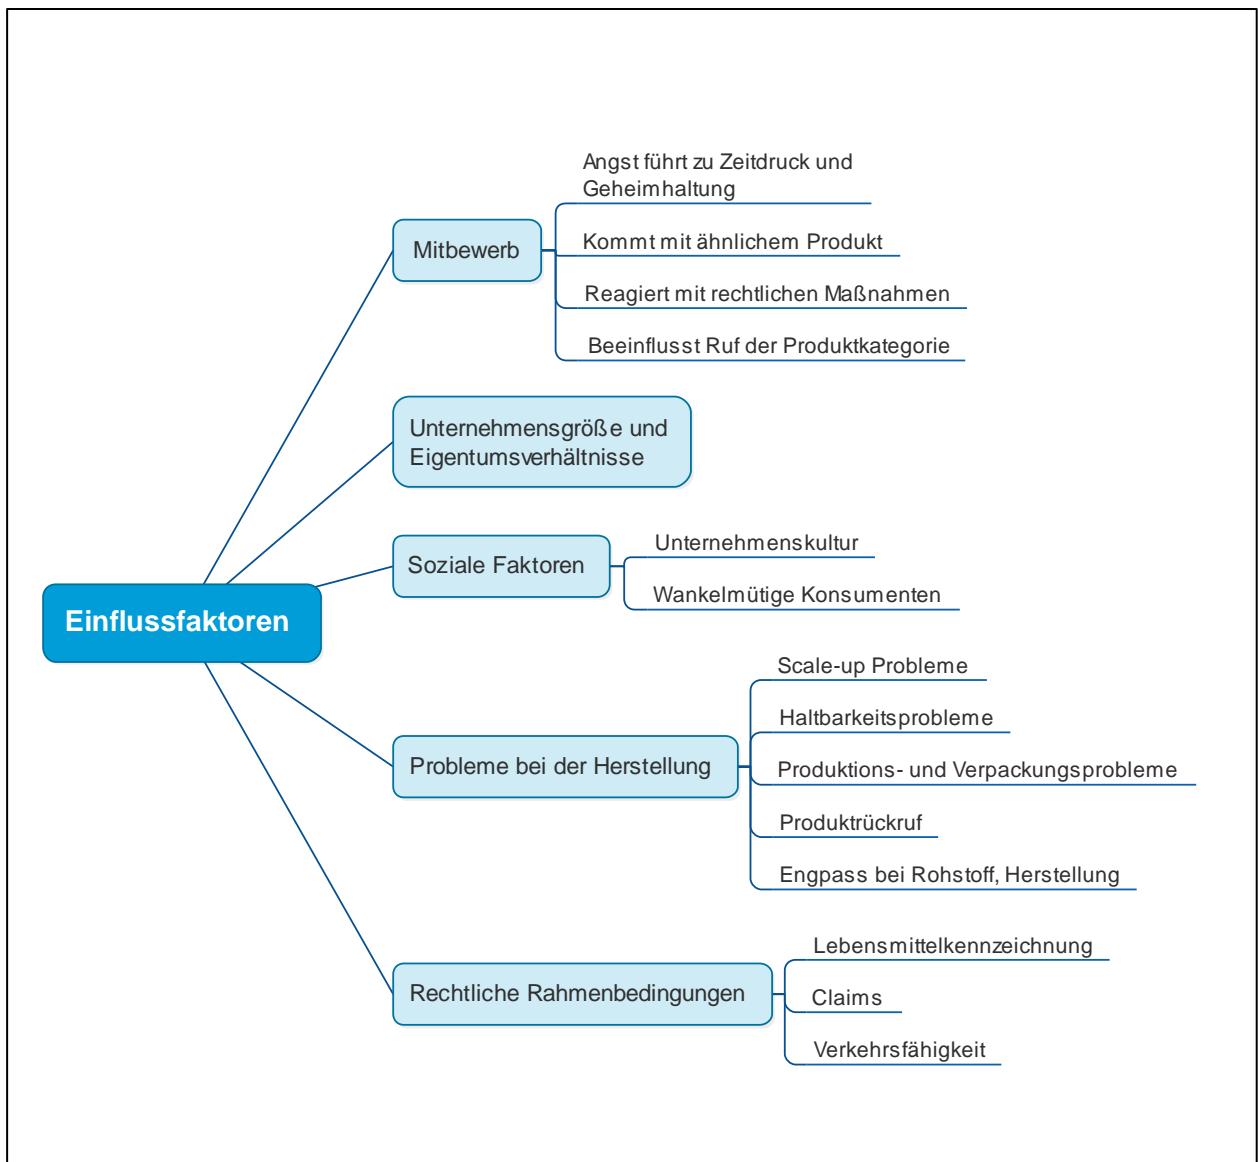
Einflussfaktoren

Mitbewerb

Angst führt zu Zeitdruck und Geheimhaltung

Kommt mit ähnlichem Produkt

Reagiert mit rechtlichen Maßnahmen

Beeinflusst Ruf der Produktkategorie

Unternehmensgröße und Eigentumsverhältnisse

Soziale Faktoren

Unternehmenskultur

Wankelmütige Konsumenten

Probleme bei der Herstellung

Scale-up Probleme

Haltbarkeitsprobleme

Produktions- und Verpackungsprobleme

Produktrückruf

Engpass bei Rohstoff, Herstellung

Rechtliche Rahmenbedingungen

Lebensmittelkennzeichnung

Claims

Verkehrsfähigkeit